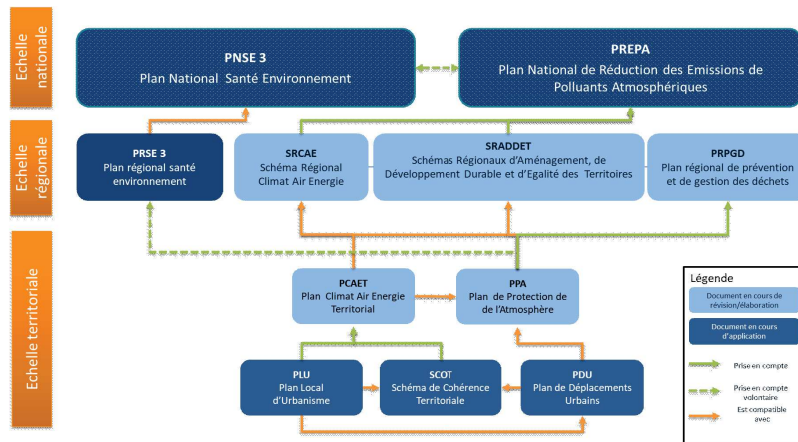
Echelle nationale

PNSE 3
Plan National Santé Environnement

PREPA
Plan National de Réduction des Emissions de Polluants Atmosphériques

Echelle régionale

PRSE 3
Plan régional santé environnement

SRCAE
Schéma Régional Climat Air Energie

SRADDET
Schémas Régionaux d'Aménagement, de Développement Durable et d'Egalité des Territoires

PRPGD
Plan régional de prévention et de gestion des déchets

Echelle territoriale

PCAET
Plan Climat Air Energie Territorial

PPA
Plan de Protection de l'Atmosphère

PLU
Plan Local d'Urbanisme

SCOT
Schéma de Cohérence Territoriale

PDU
Plan de Déplacements Urbains

Légende
Document en cours de révision/élaboration
Document en cours d'application
Prise en compte
Prise en compte volontaire
Est compatible avec